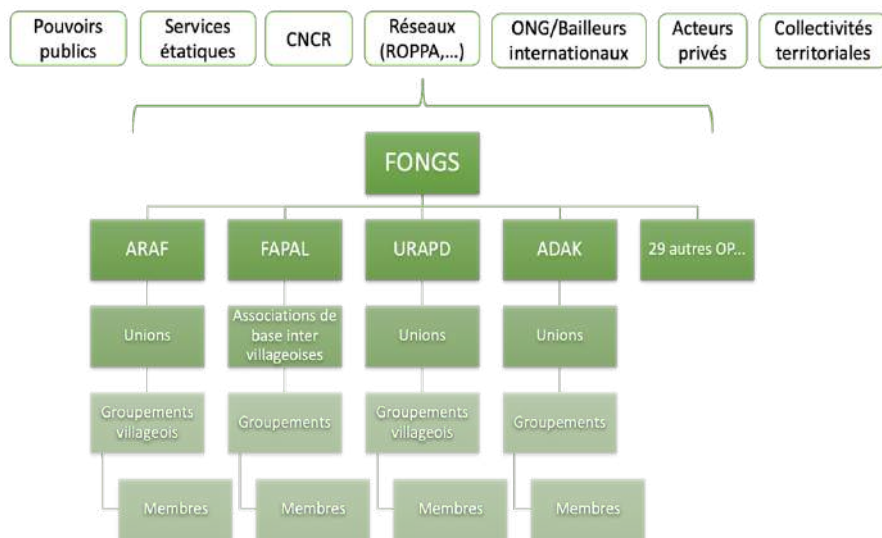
Pouvoirs publics

Services étatiques

CNCR

Réseaux (ROPPA,...)

ONG/Bailleurs internationaux

Acteurs privés

Collectivités territoriales

FONGS

ARAF

FAPAL

URAPD

ADAK

29 autres OP...

Unions

Associations de base inter villageoises

Unions

Unions

Groupements villageois

Groupements

Groupements villageois

Groupements

Membres

Membres

Membres

Membres